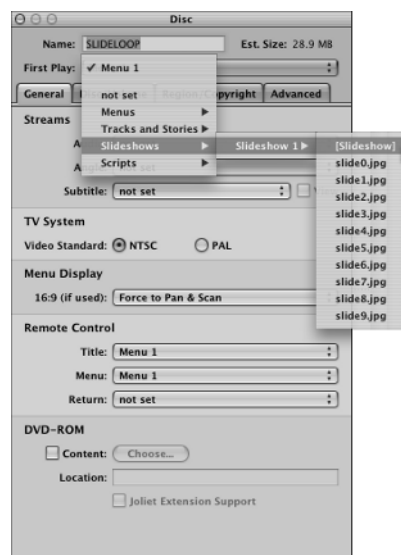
Disc

Name: SLIDELOOP Est. Size: 28.9 MB

First Play: ✓ Menu 1

not set
Menus
Tracks and Stories
Slideshows
Scripts

Slideshow 1

[Slideshow]
slide0.jpg
slide1.jpg
slide2.jpg
slide3.jpg
slide4.jpg
slide5.jpg
slide6.jpg
slide7.jpg
slide8.jpg
slide9.jpg

General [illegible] Region Copyright Advanced

Streams

A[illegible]

A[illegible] not set

Subtitle: not set

TV System

Video Standard: NTSC PAL

Menu Display

16:9 (if used): Force to Pan & Scan

Remote Control

Title: Menu 1

Menu: Menu 1

Return: not set

DVD-ROM

Content: Choose...

Location:

Joliet Extension Support